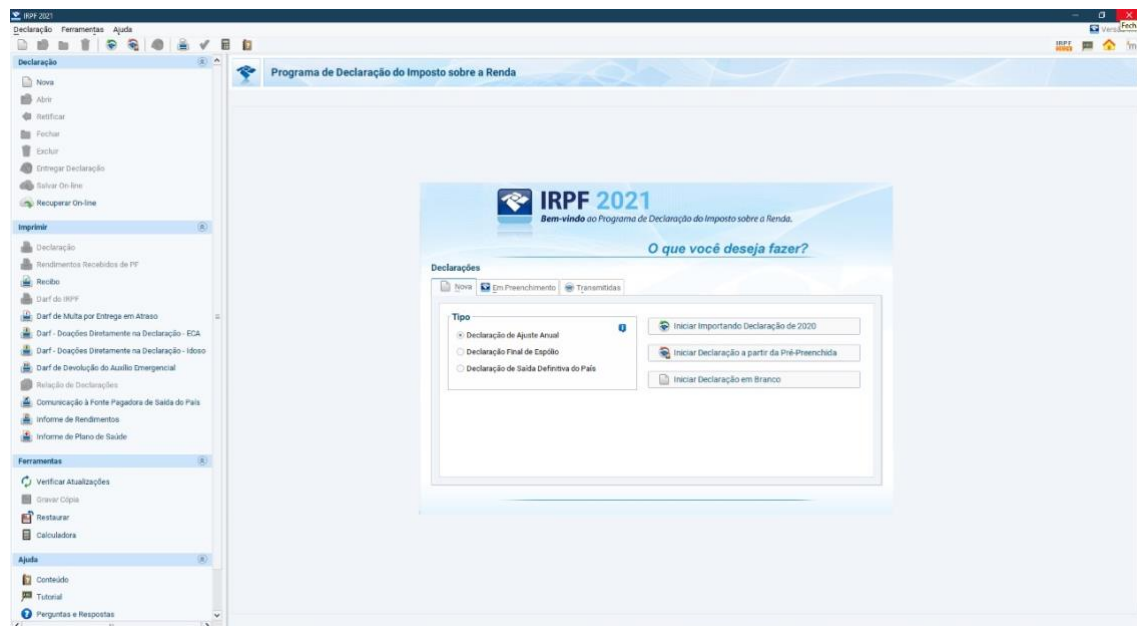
IRPF 2021
Declaração Ferramentas Ajuda
Fechar
Versão
IRPF

Declaração
Nova
Abrir
Retificar
Fechar
Excluir
Entregar Declaração
Salvar On-line
Recuperar On-line

Imprimir
Declaração
Rendimentos Recebidos de PF
Recibo
Darf do IRPF
Darf de Multa por Entrega em Atraso
Darf - Doações Diretamente na Declaração - ECA
Darf - Doações Diretamente na Declaração - Idoso
Darf de Devolução do Auxílio Emergencial
Relação de Declarações
Comunicação à Fonte Pagadora de Saída do País
Informe de Rendimentos
Informe de Plano de Saúde

Ferramentas
Verificar Atualizações
Gravar Cópia
Restaurar
Calculadora

Ajuda
Conteúdo
Tutorial
Perguntas e Respostas

Programa de Declaração do Imposto sobre a Renda

IRPF 2021
Bem-vindo ao Programa de Declaração do Imposto sobre a Renda.
O que você deseja fazer?

Declarações
Nova | Em Preenchimento | Transmitidas

Tipo
Declaração de Ajuste Anual
Declaração Final de Espólio
Declaração de Saída Definitiva do País

Iniciar Importando Declaração de 2020
Iniciar Declaração a partir da Pré-Preenchida
Iniciar Declaração em Branco